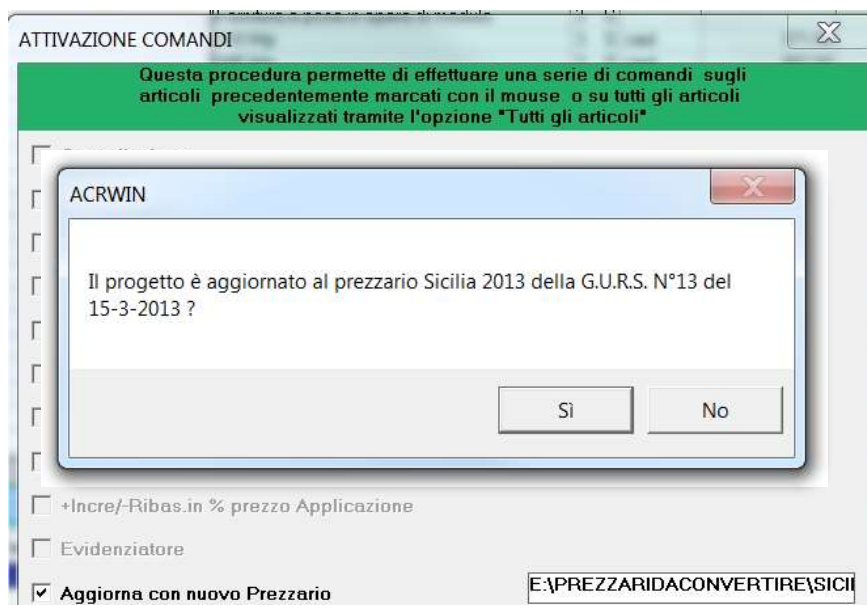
ATTIVAZIONE COMANDI

Questa procedura permette di effettuare una serie di comandi sugli articoli precedentemente marcati con il mouse o su tutti gli articoli visualizzati tramite l'opzione "Tutti gli articoli"

ACRWIN

Il progetto è aggiornato al prezzario Sicilia 2013 della G.U.R.S. N°13 del 15-3-2013 ?

Sì

No

+Incre/-Ribas.in % prezzo Applicazione

Evidenziatore

Aggiorna con nuovo Prezzario

E:\PREZZARIDACONVERTIRE\SICI